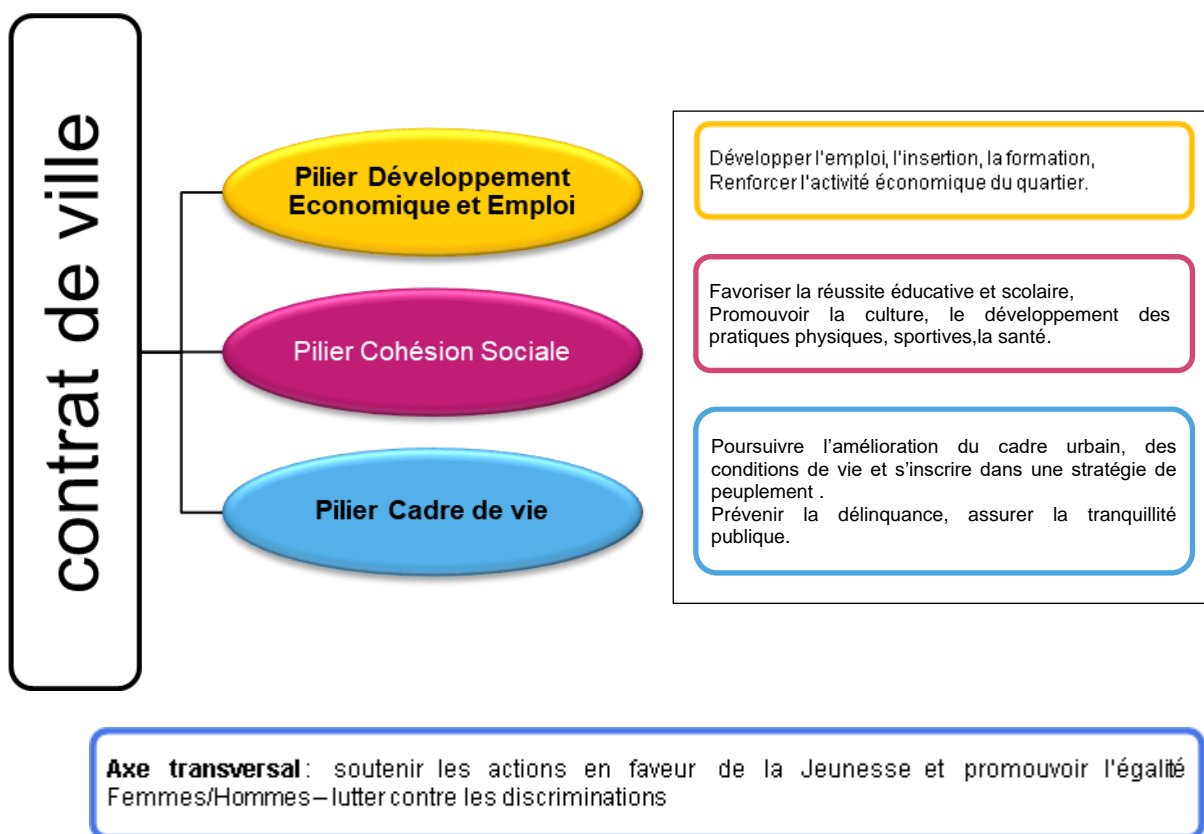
contrat de ville

Pilier Développement Economique et Emploi

Pilier Cohésion Sociale

Pilier Cadre de vie

Développer l'emploi, l'insertion, la formation, Renforcer l'activité économique du quartier.

Favoriser la réussite éducative et scolaire, Promouvoir la culture, le développement des pratiques physiques, sportives,la santé.

Poursuivre l'amélioration du cadre urbain, des conditions de vie et s'inscrire dans une stratégie de peuplement .
Prévenir la délinquance, assurer la tranquillité publique.

Axe transversal : soutenir les actions en faveur de la Jeunesse et promouvoir l'égalité Femmes/Hommes – lutter contre les discriminations